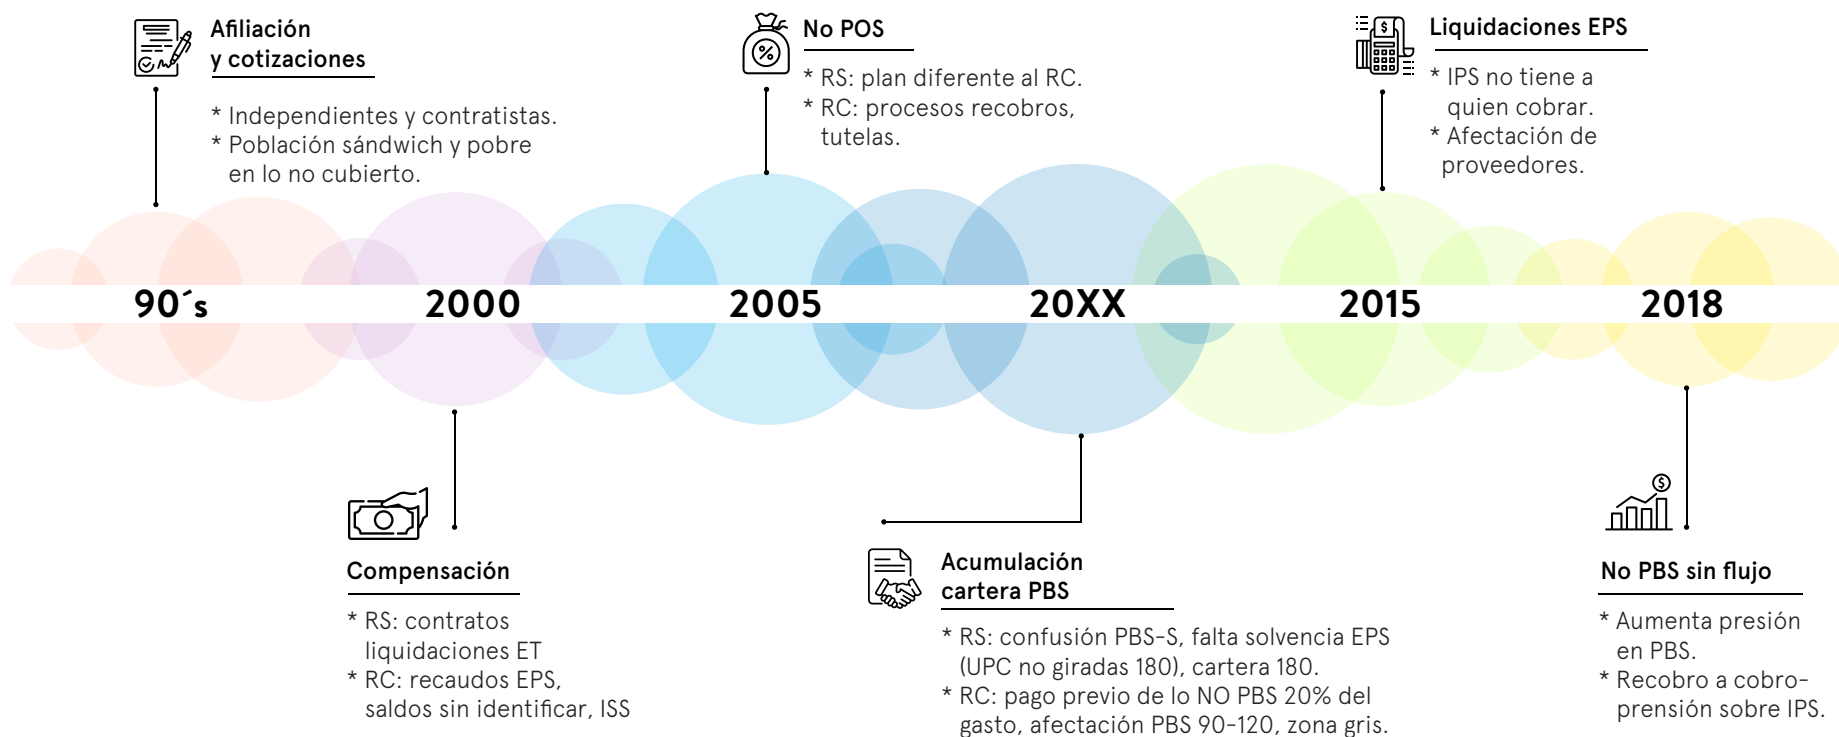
Afiliación y cotizaciones

* Independientes y contratistas.
* Población sándwich y pobre en lo no cubierto.

No POS

* RS: plan diferente al RC.
* RC: procesos recobros, tutelas.

Liquidaciones EPS

* IPS no tiene a quien cobrar.
* Afectación de proveedores.

90´s

2000

2005

20XX

2015

2018

Compensación

* RS: contratos liquidaciones ET
* RC: recaudos EPS, saldos sin identificar, ISS

Acumulación cartera PBS

* RS: confusión PBS-S, falta solvencia EPS (UPC no giradas 180), cartera 180.
* RC: pago previo de lo NO PBS 20% del gasto, afectación PBS 90-120, zona gris.

No PBS sin flujo

* Aumenta presión en PBS.
* Recobro a cobro-prensión sobre IPS.